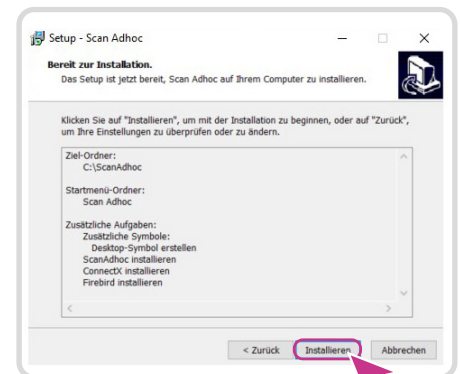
Setup - Scan Adhoc

Bereit zur Installation.

Das Setup ist jetzt bereit, Scan Adhoc auf Ihrem Computer zu installieren.

Klicken Sie auf "Installieren", um mit der Installation zu beginnen, oder auf "Zurück", um Ihre Einstellungen zu überprüfen oder zu ändern.

Ziel-Ordner:
C:\ScanAdhoc

Startmenü-Ordner:
Scan Adhoc

Zusätzliche Aufgaben:
Zusätzliche Symbole:
Desktop-Symbol erstellen
ScanAdhoc installieren
ConnectX installieren
Firebird installieren

< Zurück | Installieren | Abbrechen